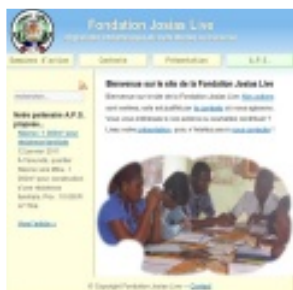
Fondation Josias Live

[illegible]

Secteurs d'action | Galerie | Présentation | A.P.E.

Actualités

Notre partenaire A.P.E. propose...

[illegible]

Bienvenue sur le site de la Fondation Josias Live

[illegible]

© Copyright Fondation Josias Live - Contact